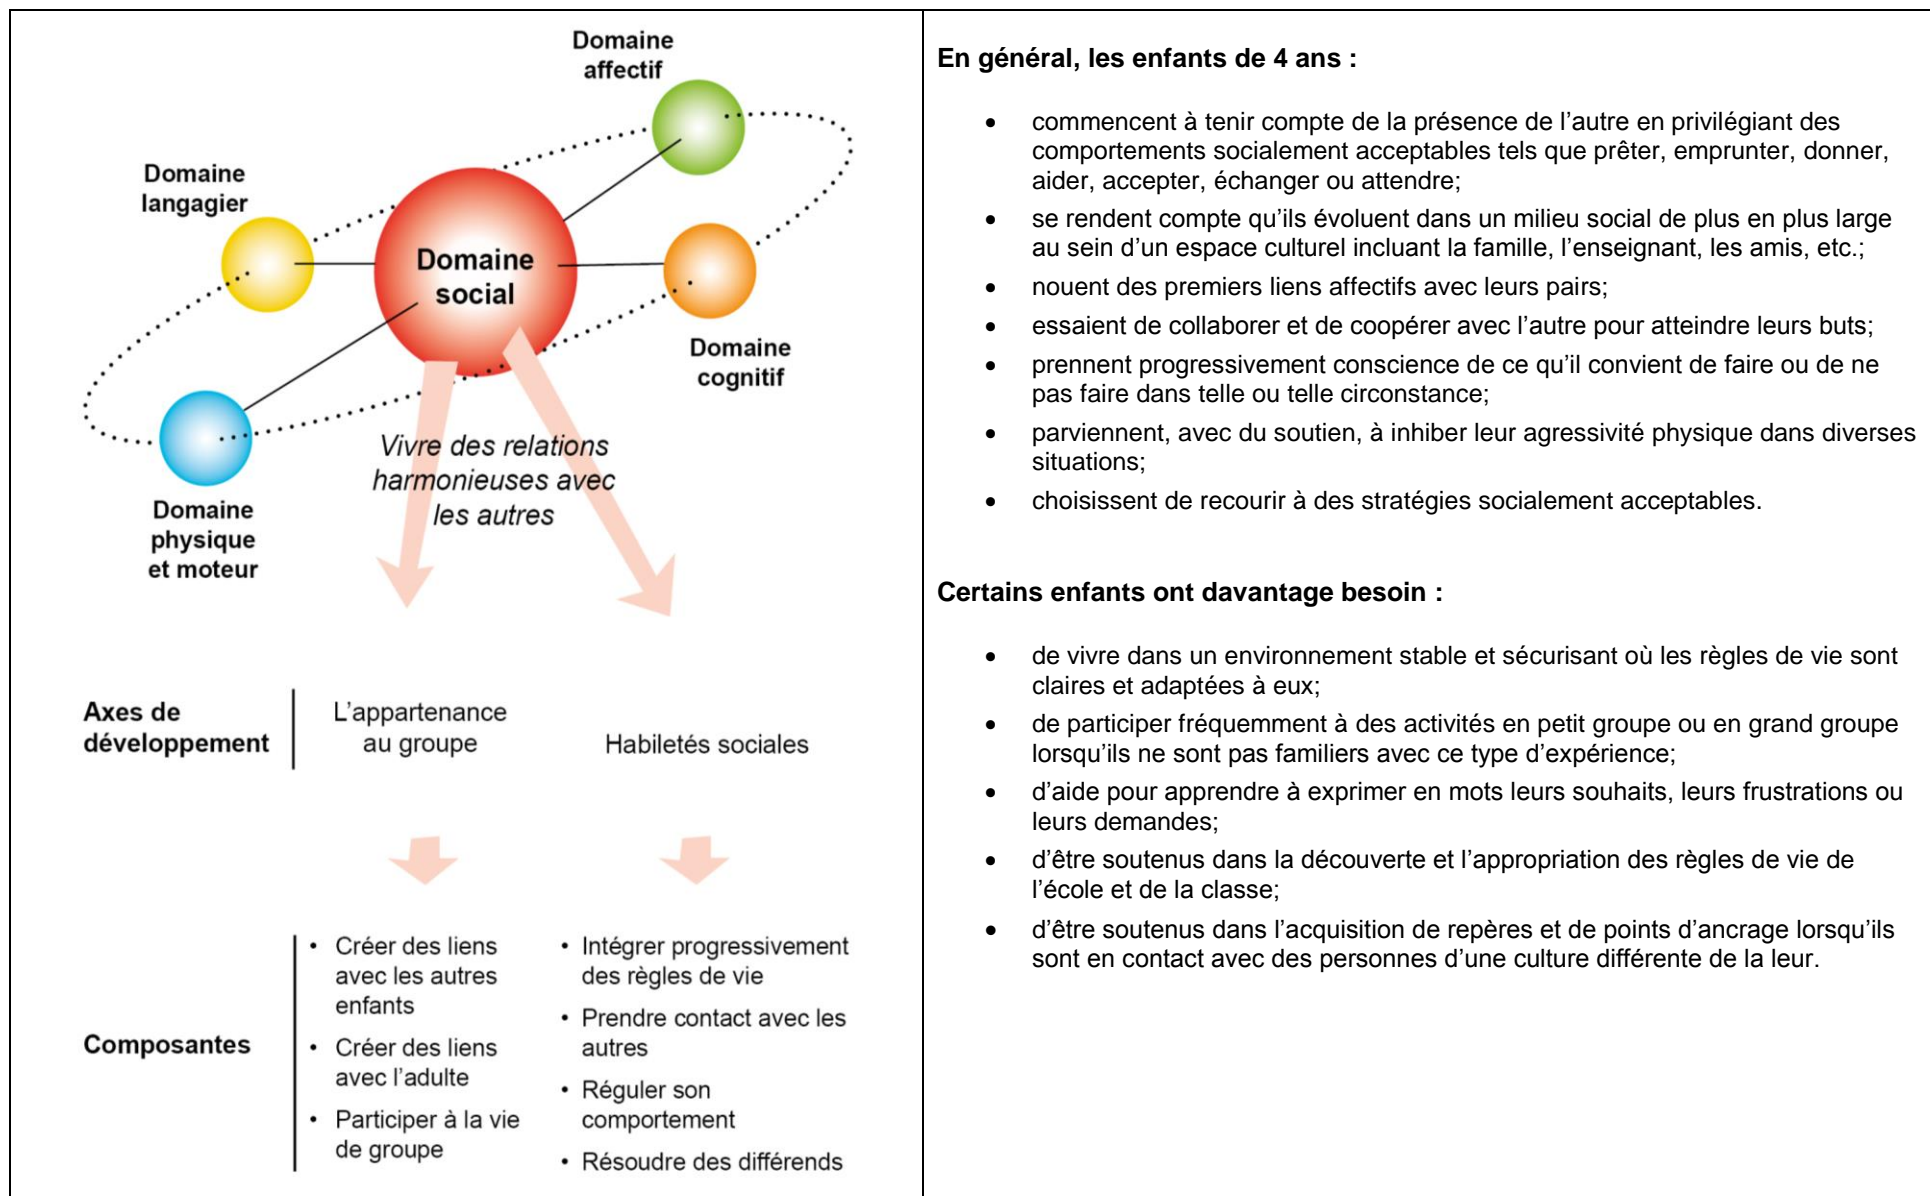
Domaine affectif

Domaine langagier

Domaine social

Domaine cognitif

Domaine physique et moteur

Vivre des relations harmonieuses avec les autres

Axes de développement

L'appartenance au groupe

Habiletés sociales

Composantes

• Créer des liens avec les autres enfants
• Créer des liens avec l'adulte
• Participer à la vie de groupe

• Intégrer progressivement des règles de vie
• Prendre contact avec les autres
• Réguler son comportement
• Résoudre des différends

En général, les enfants de 4 ans :

• commencent à tenir compte de la présence de l'autre en privilégiant des comportements socialement acceptables tels que prêter, emprunter, donner, aider, accepter, échanger ou attendre;
• se rendent compte qu'ils évoluent dans un milieu social de plus en plus large au sein d'un espace culturel incluant la famille, l'enseignant, les amis, etc.;
• nouent des premiers liens affectifs avec leurs pairs;
• essaient de collaborer et de coopérer avec l'autre pour atteindre leurs buts;
• prennent progressivement conscience de ce qu'il convient de faire ou de ne pas faire dans telle ou telle circonstance;
• parviennent, avec du soutien, à inhiber leur agressivité physique dans diverses situations;
• choisissent de recourir à des stratégies socialement acceptables.

Certains enfants ont davantage besoin :

• de vivre dans un environnement stable et sécurisant où les règles de vie sont claires et adaptées à eux;
• de participer fréquemment à des activités en petit groupe ou en grand groupe lorsqu'ils ne sont pas familiers avec ce type d'expérience;
• d'aide pour apprendre à exprimer en mots leurs souhaits, leurs frustrations ou leurs demandes;
• d'être soutenus dans la découverte et l'appropriation des règles de vie de l'école et de la classe;
• d'être soutenus dans l'acquisition de repères et de points d'ancrage lorsqu'ils sont en contact avec des personnes d'une culture différente de la leur.